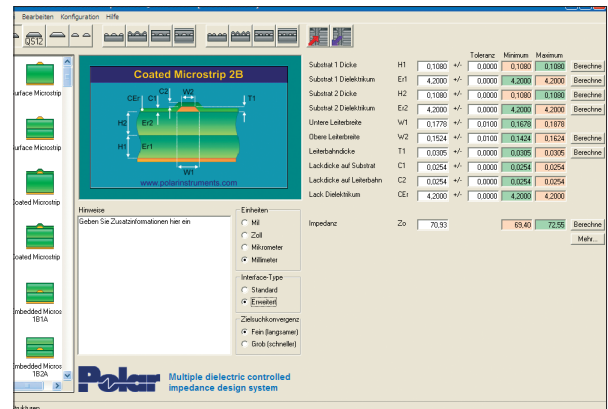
Bearbeiten Konfiguration Hilfe

QS12

urface Microstrip

urface Microstrip

oated Microstrip

oated Microstrip

mbedded Micros 1B1A

mbedded Micros 1B2A

Coated Microstrip 2B

CEr C1 C2 W2 T1

H2 Er2

H1 Er1

W1

www.polarinstruments.com

| | | | | Toleranz | Minimum | Maximum | |
|---|---|---|---|---|---|---|---|
| Substrat 1 Dicke | H1 | 0,1080 | +/- | 0,0000 | 0,1080 | 0,1080 | Berechne |
| Substrat 1 Dielektrikum | Er1 | 4,2000 | +/- | 0,0000 | 4,2000 | 4,2000 | Berechne |
| Substrat 2 Dicke | H2 | 0,1080 | +/- | 0,0000 | 0,1080 | 0,1080 | Berechne |
| Substrat 2 Dielektrikum | Er2 | 4,2000 | +/- | 0,0000 | 4,2000 | 4,2000 | Berechne |
| Untere Leiterbreite | W1 | 0,1778 | +/- | 0,0100 | 0,1678 | 0,1878 | |
| Obere Leiterbreite | W2 | 0,1524 | +/- | 0,0100 | 0,1424 | 0,1624 | Berechne |
| Leiterbahndicke | T1 | 0,0305 | +/- | 0,0000 | 0,0305 | 0,0305 | Berechne |
| Lackdicke auf Substrat | C1 | 0,0254 | +/- | 0,0000 | 0,0254 | 0,0254 | |
| Lackdicke auf Leiterbahn | C2 | 0,0254 | +/- | 0,0000 | 0,0254 | 0,0254 | |
| Lack Dielektrikum | CEr | 4,2000 | +/- | 0,0000 | 4,2000 | 4,2000 | |

Hinweise
Geben Sie Zusatzinformationen hier ein

Einheiten
Mil
Zoll
Mikrometer
Millimeter

Interface-Type
Standard
Erweitert

Zielsuchkonvergenz
Fein (langsamer)
Grob (schneller)

Impedanz Zo 70,93 69,40 72,55 Berechne
Mehr...

Polar Multiple dielectric controlled impedance design system

tukturen